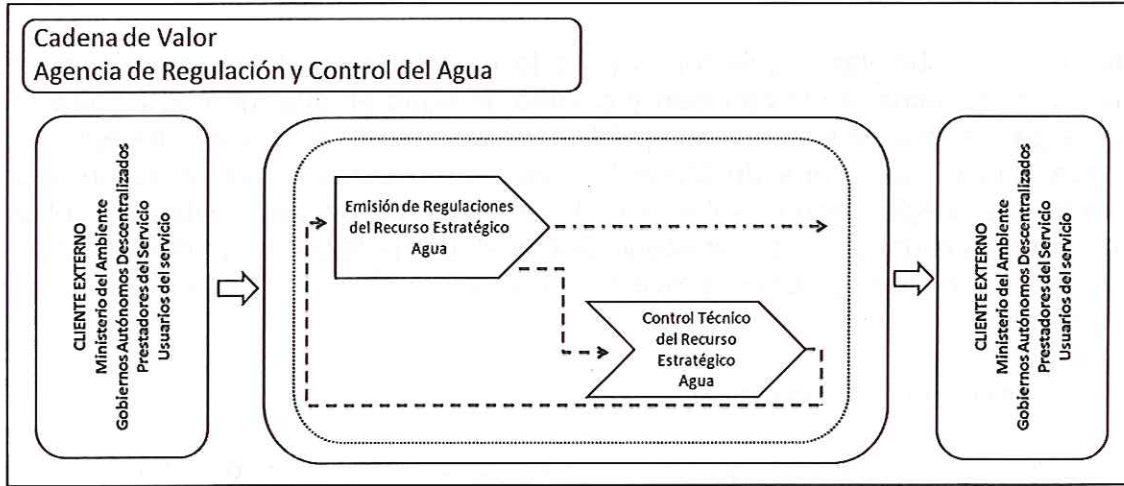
Cadena de Valor
Agencia de Regulación y Control del Agua

CLIENTE EXTERNO
Ministerio del Ambiente
Gobiernos Autónomos Descentralizados
Prestadores del Servicio
Usuarios del servicio

Emisión de Regulaciones del Recurso Estratégico Agua

Control Técnico del Recurso Estratégico Agua

CLIENTE EXTERNO
Ministerio del Ambiente
Gobiernos Autónomos Descentralizados
Prestadores del Servicio
Usuarios del servicio